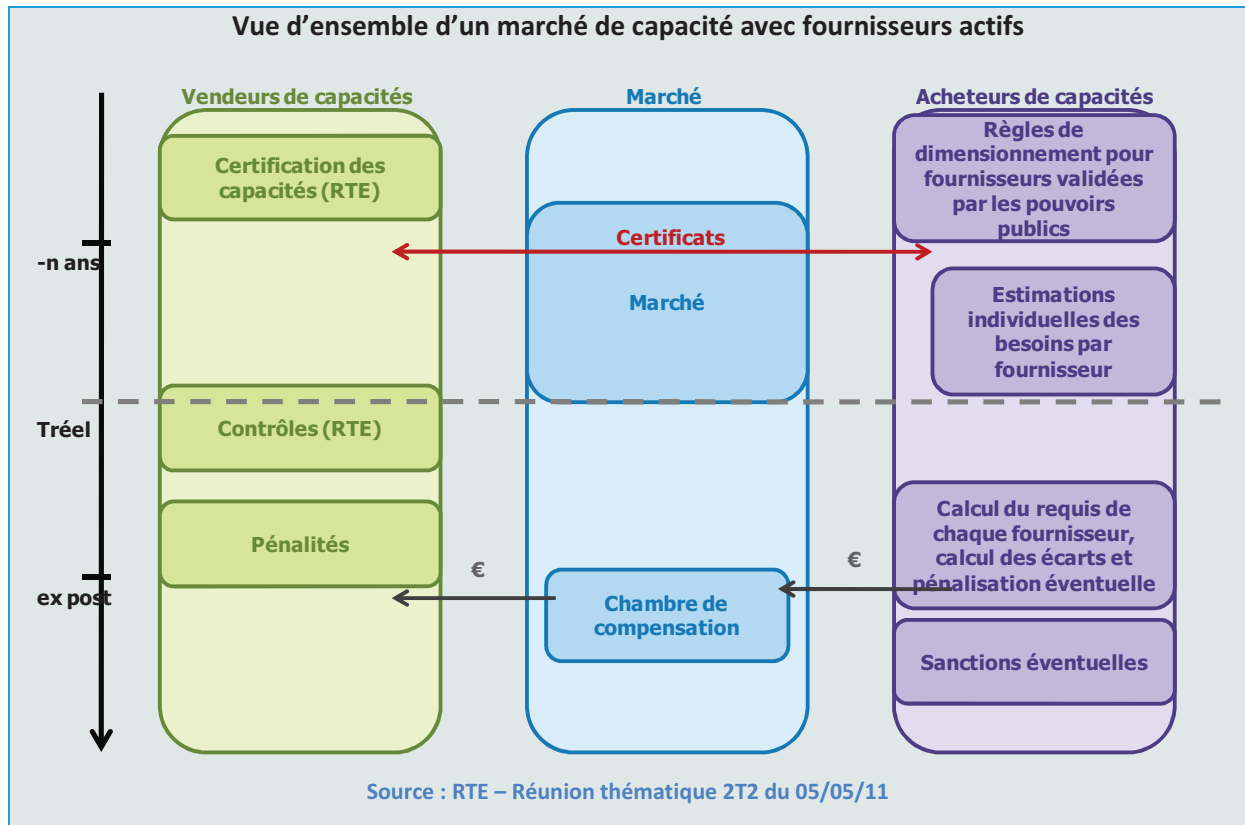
Vue d’ensemble d’un marché de capacité avec fournisseurs actifs

Vendeurs de capacités

Marché

Acheteurs de capacités

Certification des capacités (RTE)

Règles de dimensionnement pour fournisseurs validées par les pouvoirs publics

Certificats

Marché

-n ans

Estimations individuelles des besoins par fournisseur

Tréel

Contrôles (RTE)

Pénalités

Calcul du requis de chaque fournisseur, calcul des écarts et pénalisation éventuelle

€

€

ex post

Chambre de compensation

Sanctions éventuelles

Source : RTE – Réunion thématique 2T2 du 05/05/11